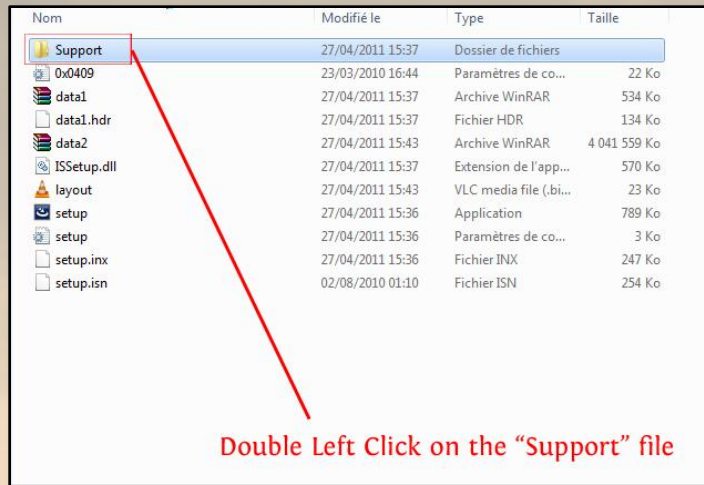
| Nom | Modifié le | Type | Taille |
|---|---|---|---|
| Support | 27/04/2011 15:37 | Dossier de fichiers | |
| 0x0409 | 23/03/2010 16:44 | Paramètres de co... | 22 Ko |
| data1 | 27/04/2011 15:37 | Archive WinRAR | 534 Ko |
| data1.hdr | 27/04/2011 15:37 | Fichier HDR | 134 Ko |
| data2 | 27/04/2011 15:43 | Archive WinRAR | 4 041 559 Ko |
| ISSetup.dll | 27/04/2011 15:37 | Extension de l'app... | 570 Ko |
| layout | 27/04/2011 15:43 | VLC media file (.bi... | 23 Ko |
| setup | 27/04/2011 15:36 | Application | 789 Ko |
| setup | 27/04/2011 15:36 | Paramètres de co... | 3 Ko |
| setup.inx | 27/04/2011 15:36 | Fichier INX | 247 Ko |
| setup.isn | 02/08/2010 01:10 | Fichier ISN | 254 Ko |

Double Left Click on the "Support" file